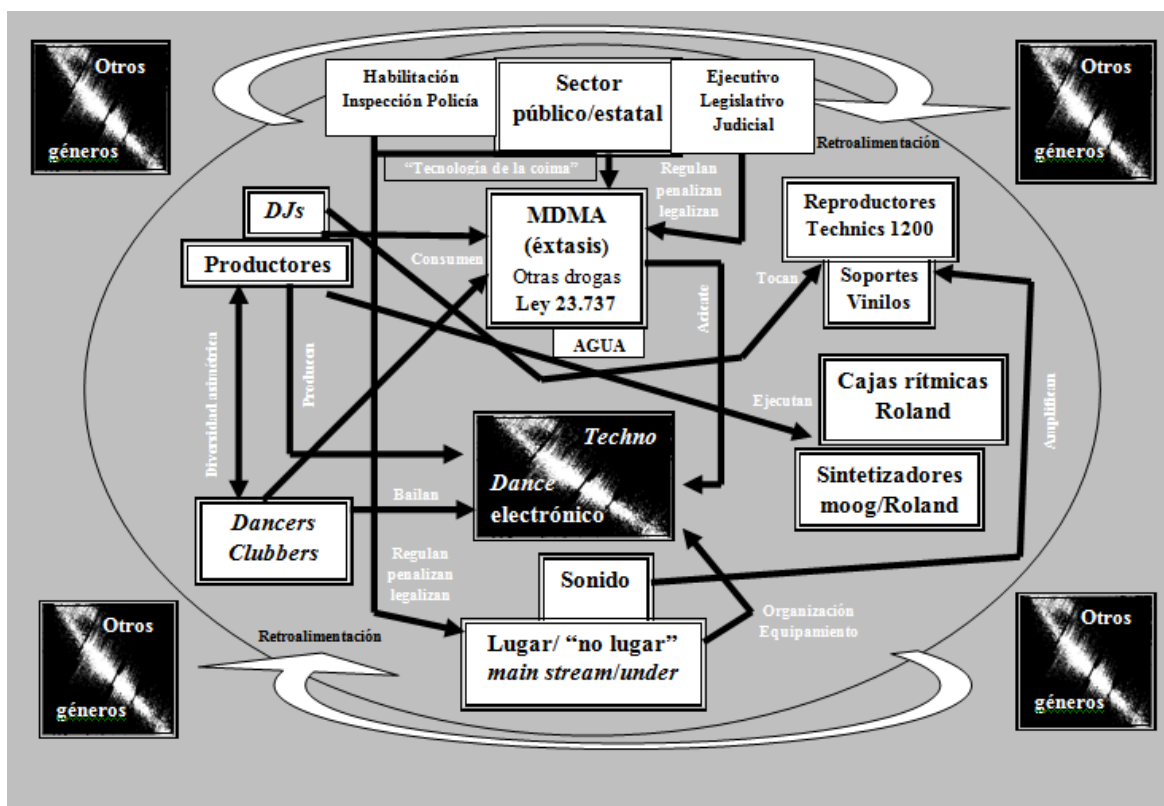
Otros
géneros

Habilitación
Inspección Policía

Sector
público/estatal

Ejecutivo
Legislativo
Judicial

Otros
géneros

Retroalimentación

"Tecnología de la coima"

Regulan
penalizan
legalizan

DJs

Productores

Consumen

MDMA
(éxtasis)
Otras drogas
Ley 23.737

AGUA

Aciate

Reproductores
Technics 1200

Tocan

Soportes
Vinilos

Diversidad asimétrica

Producen

Ejecutan

Cajas rítmicas
Roland

Amplifican

Techno
Dance
electrónico

Sintetizadores
moog/Roland

Bailan

Dancers
Clubbers

Regulan
penalizan
legalizan

Sonido

Organización
Equipamiento

Otros
géneros

Retroalimentación

Lugar/ "no lugar"
main stream/under

Otros
géneros